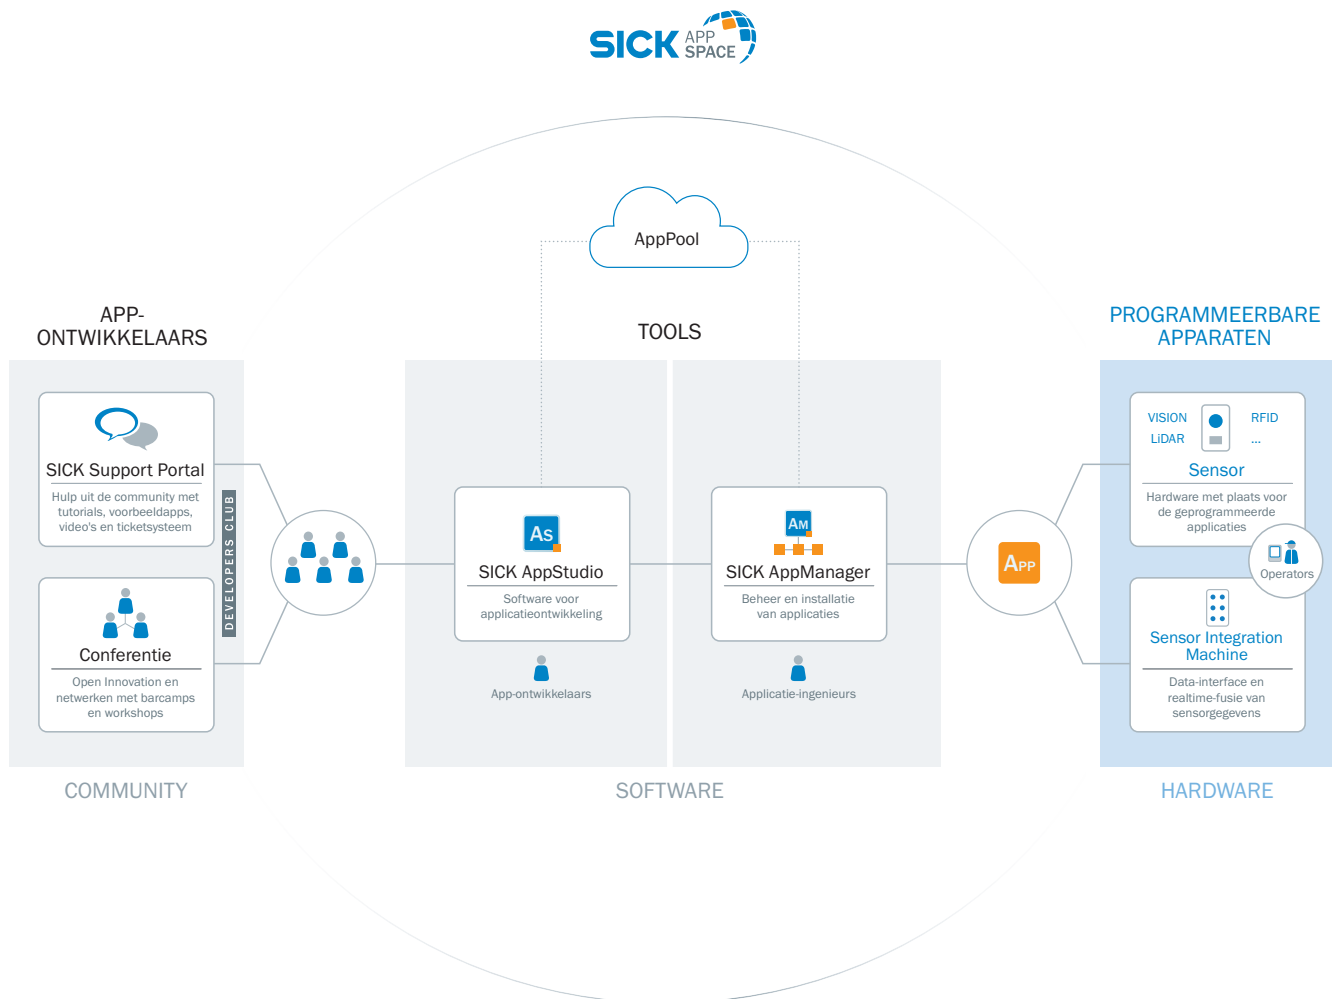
SICK APP SPACE

AppPool

APP-
ONTWIKKELAARS

TOOLS

PROGRAMMEERBARE
APPARATEN

SICK Support Portal
Hulp uit de community met tutorials, voorbeeldapps, video's en ticketsysteem

DEVELOPERS CLUB

Conferentie
Open Innovation en netwerken met barcamps en workshops

As
SICK AppStudio
Software voor applicatieontwikkeling

App-ontwikkelaars

AM
SICK AppManager
Beheer en installatie van applicaties

Applicatie-ingenieurs

APP

VISION
LiDAR
RFID
...
Sensor
Hardware met plaats voor de geprogrammeerde applicaties

Operators

Sensor Integration Machine
Data-interface en realtime-fusie van sensorgegevens

COMMUNITY

SOFTWARE

HARDWARE